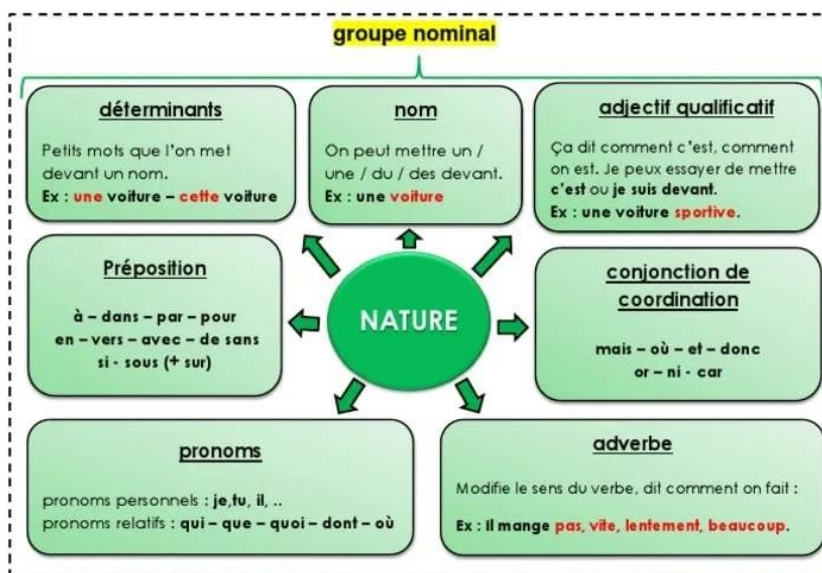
groupe nominal

déterminants

Petits mots que l'on met devant un nom.
Ex : une voiture – cette voiture

nom

On peut mettre un / une / du / des devant.
Ex : une voiture

adjectif qualificatif

Ça dit comment c'est, comment on est. Je peux essayer de mettre c'est ou je suis devant.
Ex : une voiture sportive.

Préposition

à – dans – par – pour
en – vers – avec – de sans
si - sous (+ sur)

NATURE

conjonction de coordination

mais – où – et – donc
or – ni - car

pronoms

pronoms personnels : je,tu, il, ..
pronoms relatifs : qui – que – quoi – dont – où

adverbe

Modifie le sens du verbe, dit comment on fait :

Ex : Il mange pas, vite, lentement, beaucoup.